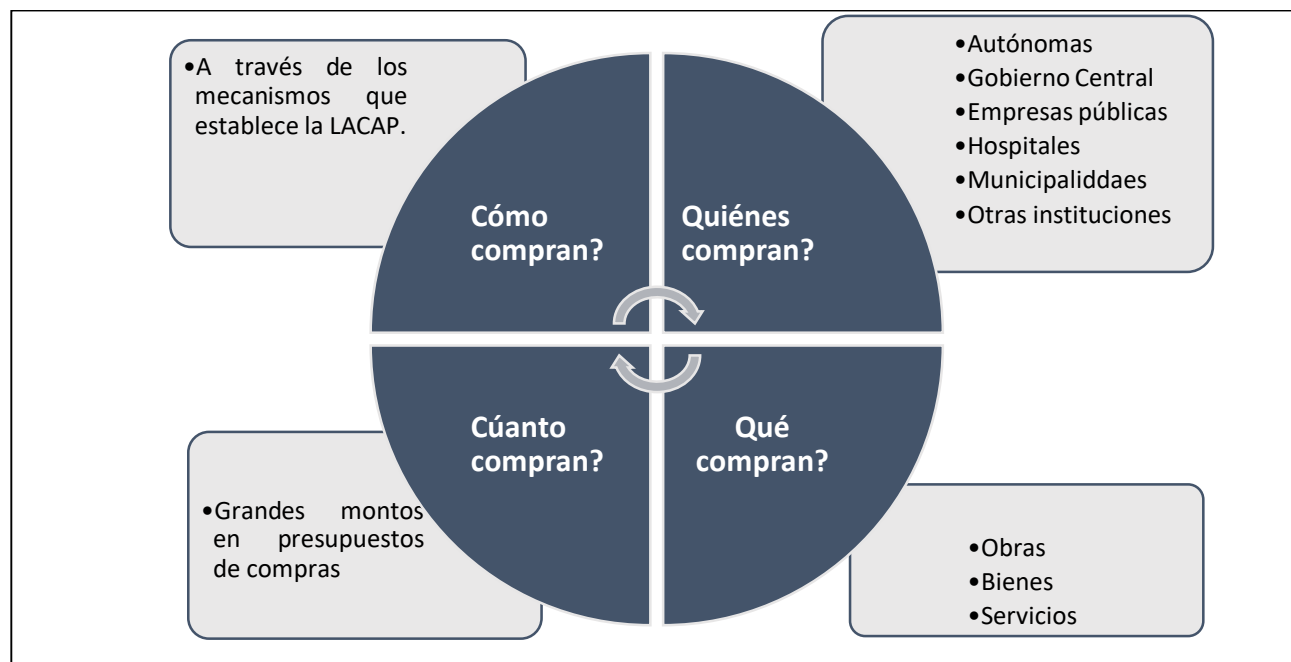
•A través de los mecanismos que establece la LACAP.

Cómo compran?

Quiénes compran?

•Autónomas
•Gobierno Central
•Empresas públicas
•Hospitales
•Municipaliddaes
•Otras instituciones

Cúanto compran?

Qué compran?

•Grandes montos en presupuestos de compras

•Obras
•Bienes
•Servicios